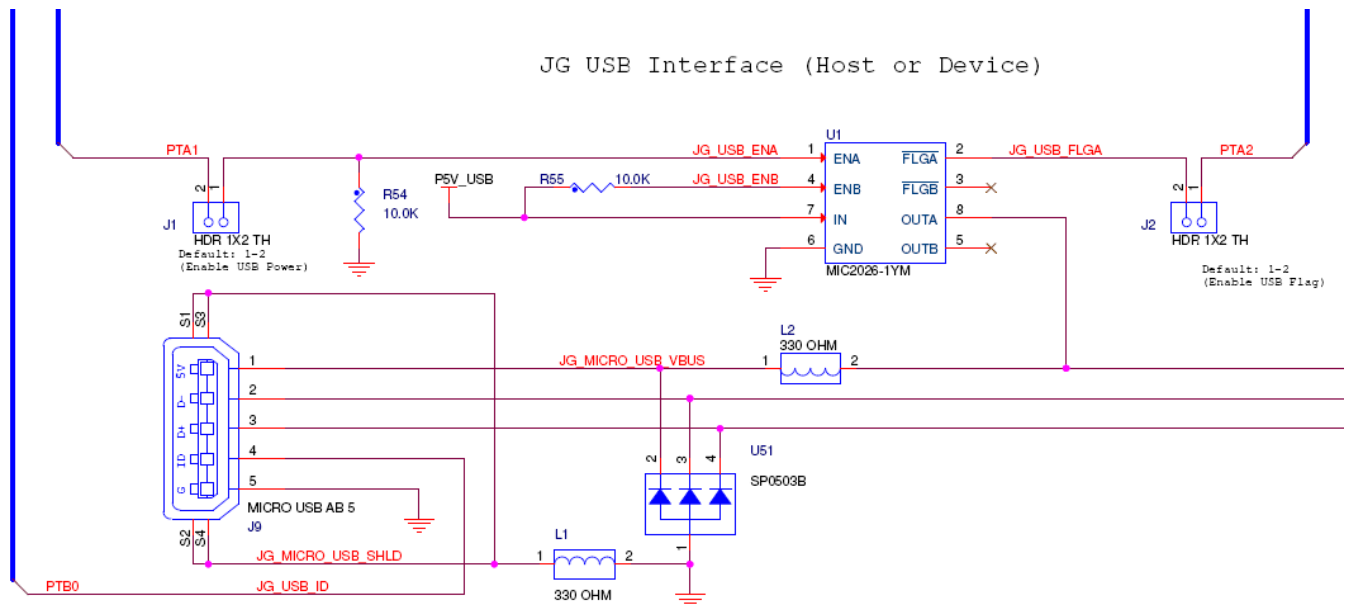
JG USB Interface (Host or Device)

PTA1

2 1

J1

HDR 1X2 TH

Default: 1-2
(Enable USB Power)

R54
10.0K

P5V_USB

R55 10.0K

JG_USB_ENA

JG_USB_ENB

U1

1 ENA
4 ENB
7 IN
6 GND

$\overline{FLGA}$ 2
$\overline{FLGB}$ 3
OUTA 8
OUTB 5

MIC2026-1YM

JG_USB_FLGA

PTA2

2 1

J2

HDR 1X2 TH

Default: 1-2
(Enable USB Flag)

S1 S3

5V
D-
D+
ID
G

1
2
3
4
5

MICRO USB AB 5

J9

S2 S4

JG_MICRO_USB_VBUS

L2
330 OHM
1 2

U51

2 3 4

SP0503B

1

JG_MICRO_USB_SHLD

L1
1 2
330 OHM

PTB0

JG_USB_ID